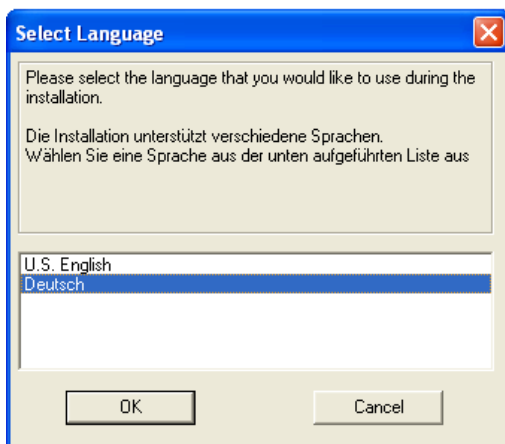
Select Language

Please select the language that you would like to use during the installation.

Die Installation unterstützt verschiedene Sprachen.
Wählen Sie eine Sprache aus der unten aufgeführten Liste aus

U.S. English
Deutsch

OK

Cancel